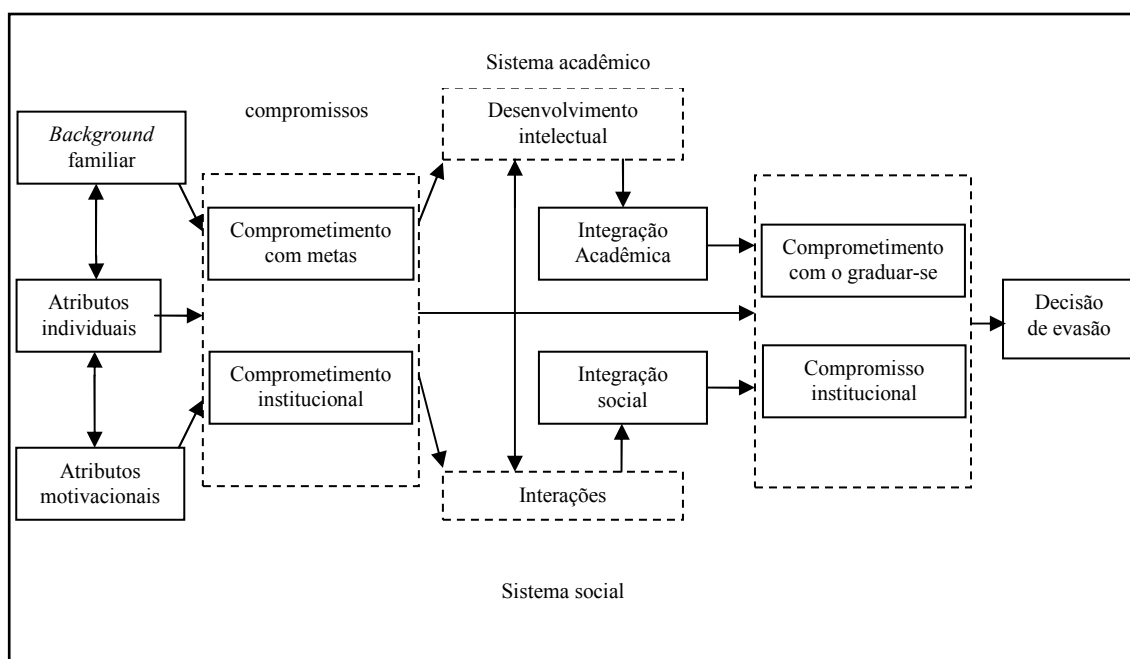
Sistema acadêmico

compromissos

*Background* familiar

Atributos individuais

Atributos motivacionais

Comprometimento com metas

Comprometimento institucional

Desenvolvimento intelectual

Integração Acadêmica

Integração social

Interações

Comprometimento com o graduar-se

Compromisso institucional

Decisão de evasão

Sistema social